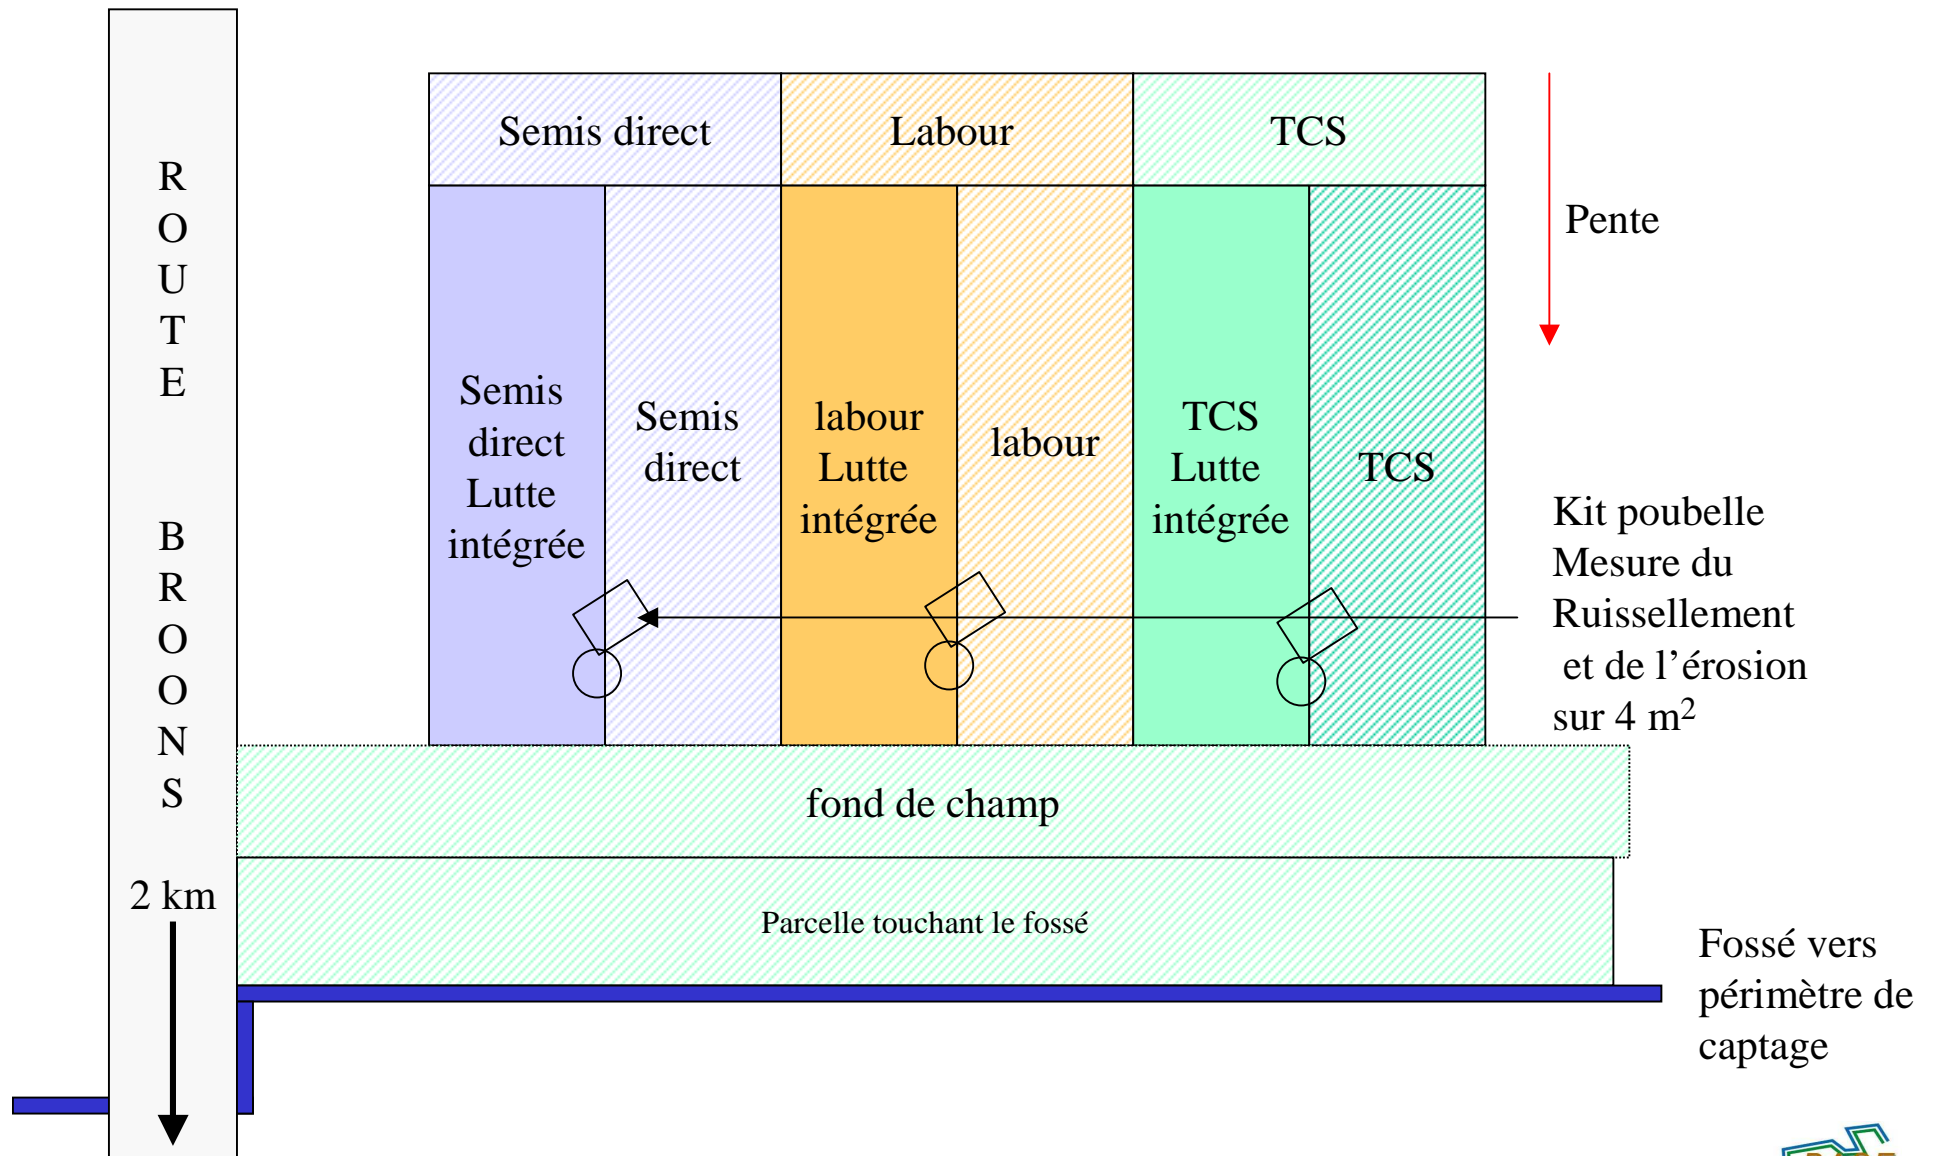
ROUTE BROONS

2 km

Semis direct

Labour

TCS

Pente

Semis direct Lutte intégrée

Semis direct

labour Lutte intégrée

labour

TCS Lutte intégrée

TCS

Kit poubelle Mesure du Ruissellement et de l'érosion sur 4 m$^2$

fond de champ

Parcelle touchant le fossé

Fossé vers périmètre de captage